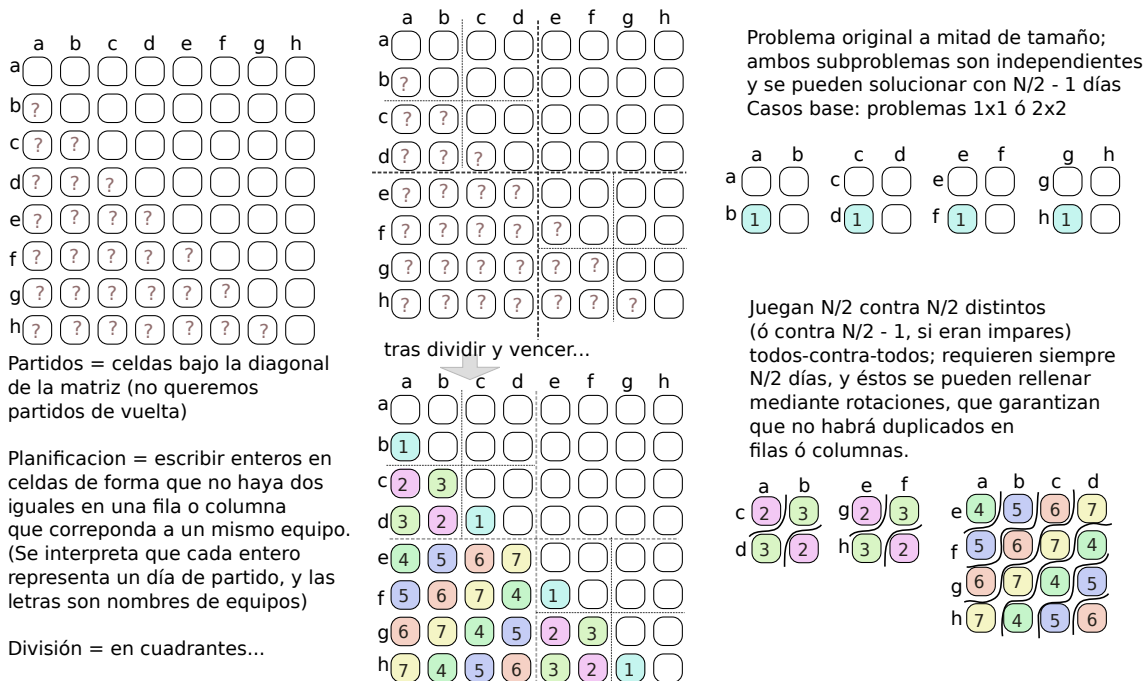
| | a | b | c | d | e | f | g | h |
|---|---|---|---|---|---|---|---|---|
| a | | | | | | | | |
| b | ? | | | | | | | |
| c | ? | ? | | | | | | |
| d | ? | ? | ? | | | | | |
| e | ? | ? | ? | ? | | | | |
| f | ? | ? | ? | ? | ? | | | |
| g | ? | ? | ? | ? | ? | ? | | |
| h | ? | ? | ? | ? | ? | ? | ? | |

Partidos = celdas bajo la diagonal de la matriz (no queremos partidos de vuelta)

Planificacion = escribir enteros en celdas de forma que no haya dos iguales en una fila o columna que correponda a un mismo equipo. (Se interpreta que cada entero representa un día de partido, y las letras son nombres de equipos)

División = en cuadrantes...

| | a | b | c | d | e | f | g | h |
|---|---|---|---|---|---|---|---|---|
| a | | | | | | | | |
| b | ? | | | | | | | |
| c | ? | ? | | | | | | |
| d | ? | ? | ? | | | | | |
| e | ? | ? | ? | ? | | | | |
| f | ? | ? | ? | ? | ? | | | |
| g | ? | ? | ? | ? | ? | ? | | |
| h | ? | ? | ? | ? | ? | ? | ? | |

tras dividir y vencer...

| | a | b | c | d | e | f | g | h |
|---|---|---|---|---|---|---|---|---|
| a | | | | | | | | |
| b | 1 | | | | | | | |
| c | 2 | 3 | | | | | | |
| d | 3 | 2 | 1 | | | | | |
| e | 4 | 5 | 6 | 7 | | | | |
| f | 5 | 6 | 7 | 4 | 1 | | | |
| g | 6 | 7 | 4 | 5 | 2 | 3 | | |
| h | 7 | 4 | 5 | 6 | 3 | 2 | 1 | |

Problema original a mitad de tamaño; ambos subproblemas son independientes y se pueden solucionar con N/2 - 1 días
Casos base: problemas 1x1 ó 2x2

| | a | b |
|---|---|---|
| a | | |
| b | 1 | |

| | c | d |
|---|---|---|
| c | | |
| d | 1 | |

| | e | f |
|---|---|---|
| e | | |
| f | 1 | |

| | g | h |
|---|---|---|
| g | | |
| h | 1 | |

Juegan N/2 contra N/2 distintos (ó contra N/2 - 1, si eran impares) todos-contra-todos; requieren siempre N/2 días, y éstos se pueden rellenar mediante rotaciones, que garantizan que no habrá duplicados en filas ó columnas.

| | a | b |
|---|---|---|
| c | 2 | 3 |
| d | 3 | 2 |

| | e | f |
|---|---|---|
| g | 2 | 3 |
| h | 3 | 2 |

| | a | b | c | d |
|---|---|---|---|---|
| e | 4 | 5 | 6 | 7 |
| f | 5 | 6 | 7 | 4 |
| g | 6 | 7 | 4 | 5 |
| h | 7 | 4 | 5 | 6 |